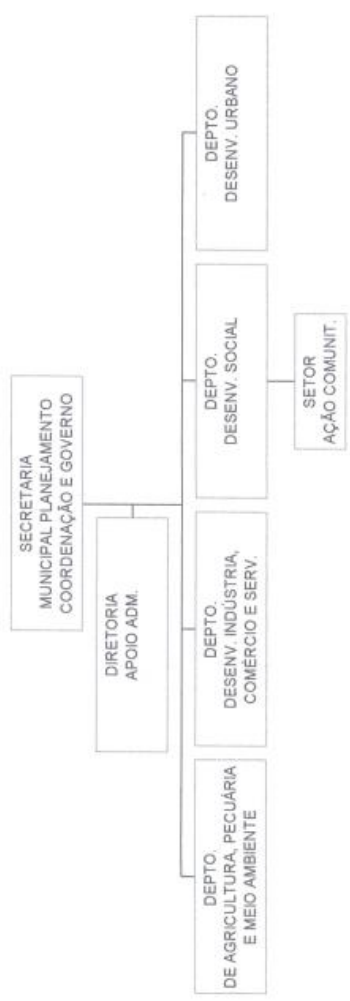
SECRETARIA
MUNICIPAL PLANEJAMENTO
COORDENAÇÃO E GOVERNO

DIRETORIA
APOIO ADM.

DEPTO.
DE AGRICULTURA, PECUÁRIA
E MEIO AMBIENTE

DEPTO.
DESENV. INDÚSTRIA,
COMÉRCIO E SERV.

DEPTO.
DESENV. SOCIAL

SETOR
AÇÃO COMUNIT.

DEPTO.
DESENV. URBANO